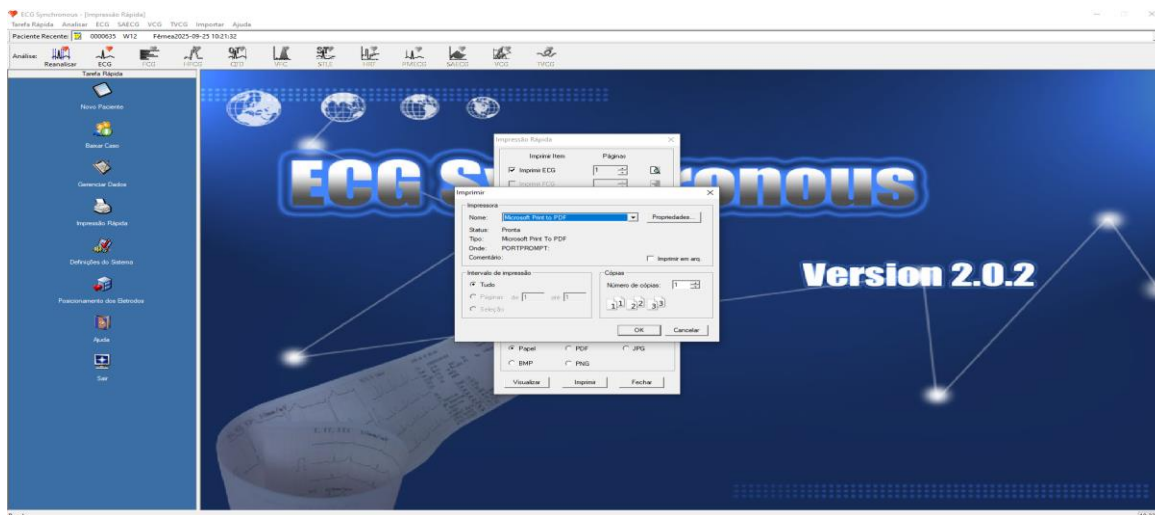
ECG Synchronous - [Impressão Rápida]
Tarefa Rápida Analisar ECG SAECG VCG TVCG Importar Ajuda
Paciente Recente: 0000635 W12 Fêmea2025-09-25 10:21:32
Análise: Reanalisar ECG FCG HRGE CEG VFC STLE MBT PMECG SAECG VCG TVCG
Tarefa Rápida
Novo Paciente
Baixar Caso
Gerenciar Dados
Impressão Rápida
Definições do Sistema
Posicionamento dos Eletrodos
Ajuda
Sair

ECG Synchronous
Version 2.0.2

Impressão Rápida
Imprimir Item Páginas
Imprimir ECG 1
Imprimir FCG

Imprimir
Impressora
Nome: Microsoft Print to PDF Propriedades...
Status: Pronta
Tipo: Microsoft Print To PDF
Onde: PORTPROMPT:
Comentário: Imprimir em arq.
Intervalo de impressão
Tudo
Páginas de 1 até 1
Seleção
Cópias
Número de cópias: 1
OK Cancelar

Papel PDF JPG
BMP PNG
Visualizar Imprimir Fechar